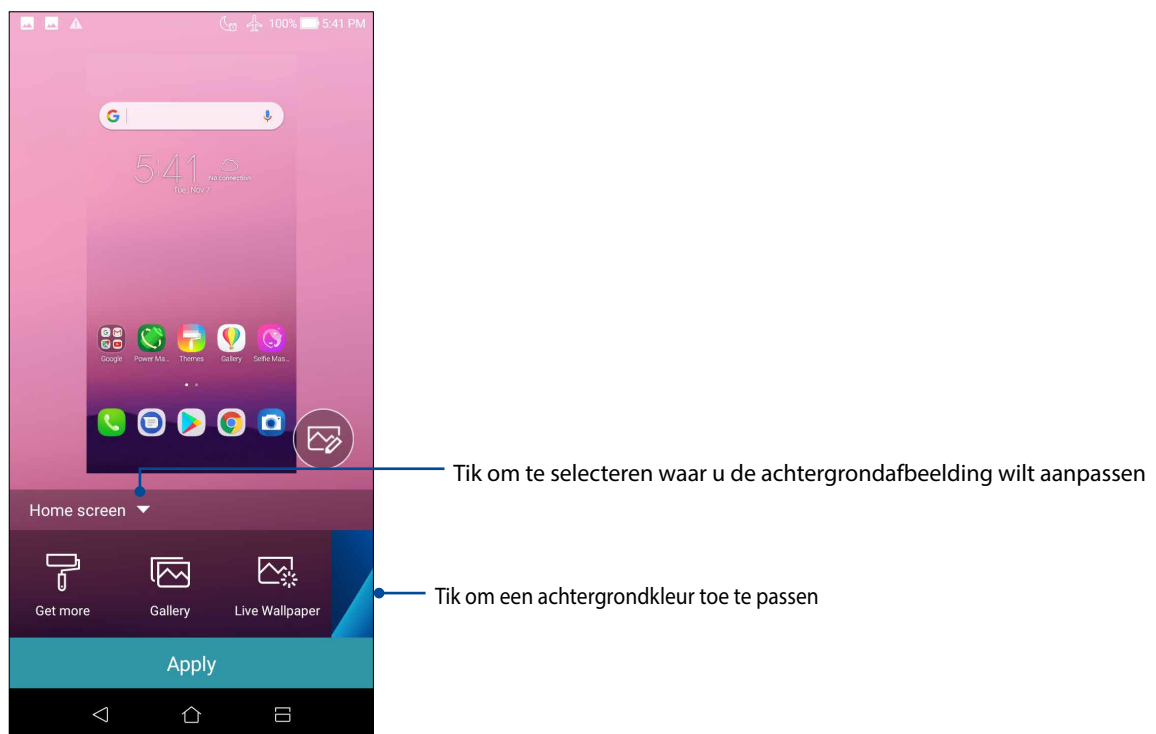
100% 5:41 PM

G

5:41
Tue | Nov 7
No connection

Google
Power Ma...
Themes
Gallery
Selfie Mas...

Tik om te selecteren waar u de achtergrondafbeelding wilt aanpassen

Home screen

Get more
Gallery
Live Wallpaper

Tik om een achtergrondkleur toe te passen

Apply